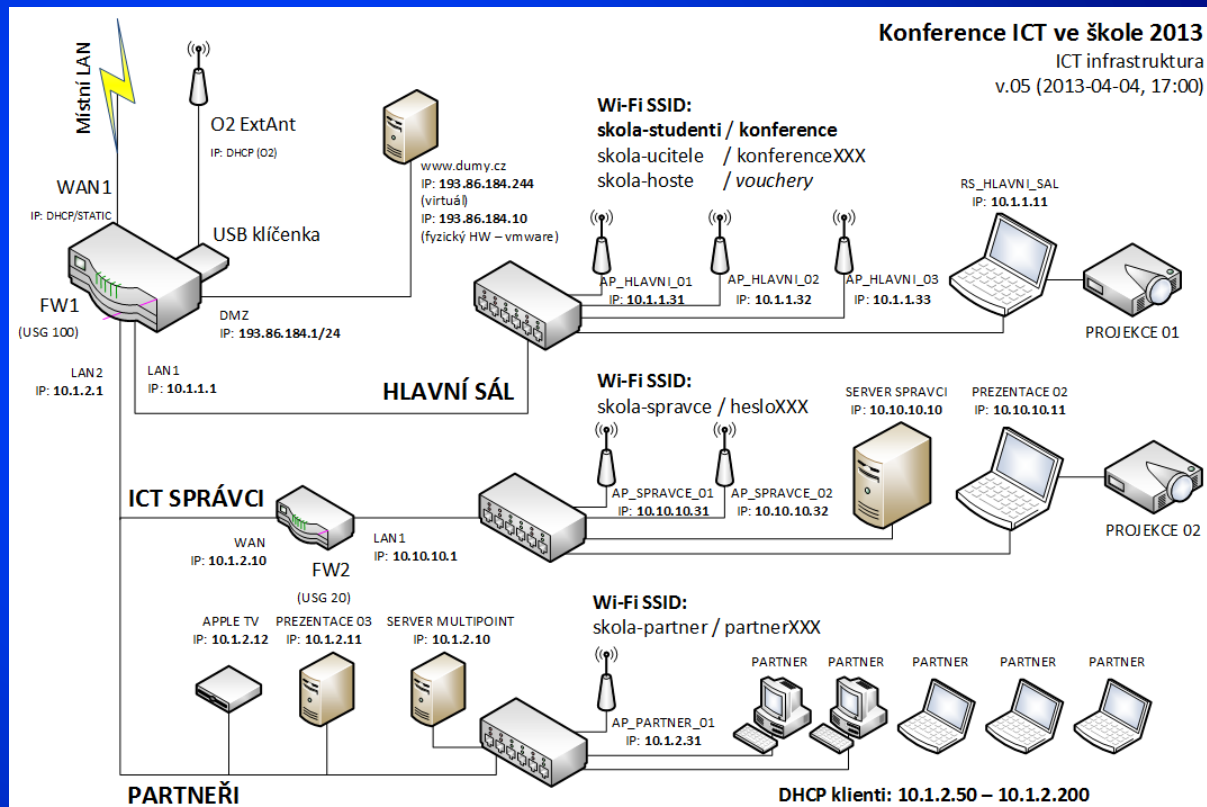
Konference ICT ve škole 2013
ICT infrastruktura
v.05 (2013-04-04, 17:00)

Místní LAN

O2 ExtAnt
IP: DHCP (O2)

WAN1
IP: DHCP/STATIC

USB klíčenka

www.dumy.cz
IP: **193.86.184.244**
(virtuál)
IP: **193.86.184.10**
(fyzický HW – vmware)

Wi-Fi SSID:
**skola-studenti / konference**
skola-ucitele / konferenceXXX
skola-hoste / *vouchery*

RS_HLAVNI_SAL
IP: **10.1.1.11**

FW1
(USG 100)

DMZ
IP: **193.86.184.1/24**

AP_HLAVNI_01
IP: **10.1.1.31**

AP_HLAVNI_02
IP: **10.1.1.32**

AP_HLAVNI_03
IP: **10.1.1.33**

PROJEKCE 01

LAN2
IP: **10.1.2.1**

LAN1
IP: **10.1.1.1**

HLAVNÍ SÁL

Wi-Fi SSID:
skola-spravce / hesloXXX

SERVER SPRAVCI
IP: **10.10.10.10**

PREZENTACE 02
IP: **10.10.10.11**

ICT SPRÁVCI

AP_SPRAVCE_01
IP: **10.10.10.31**

AP_SPRAVCE_02
IP: **10.10.10.32**

PROJEKCE 02

WAN
IP: **10.1.2.10**

FW2
(USG 20)

LAN1
IP: **10.10.10.1**

Wi-Fi SSID:
skola-partner / partnerXXX

APPLE TV
IP: **10.1.2.12**

PREZENTACE 03
IP: **10.1.2.11**

SERVER MULTIPOINT
IP: **10.1.2.10**

PARTNER PARTNER PARTNER PARTNER PARTNER

AP_PARTNER_01
IP: **10.1.2.31**

PARTNEŘI

DHCP klienti: 10.1.2.50 – 10.1.2.200